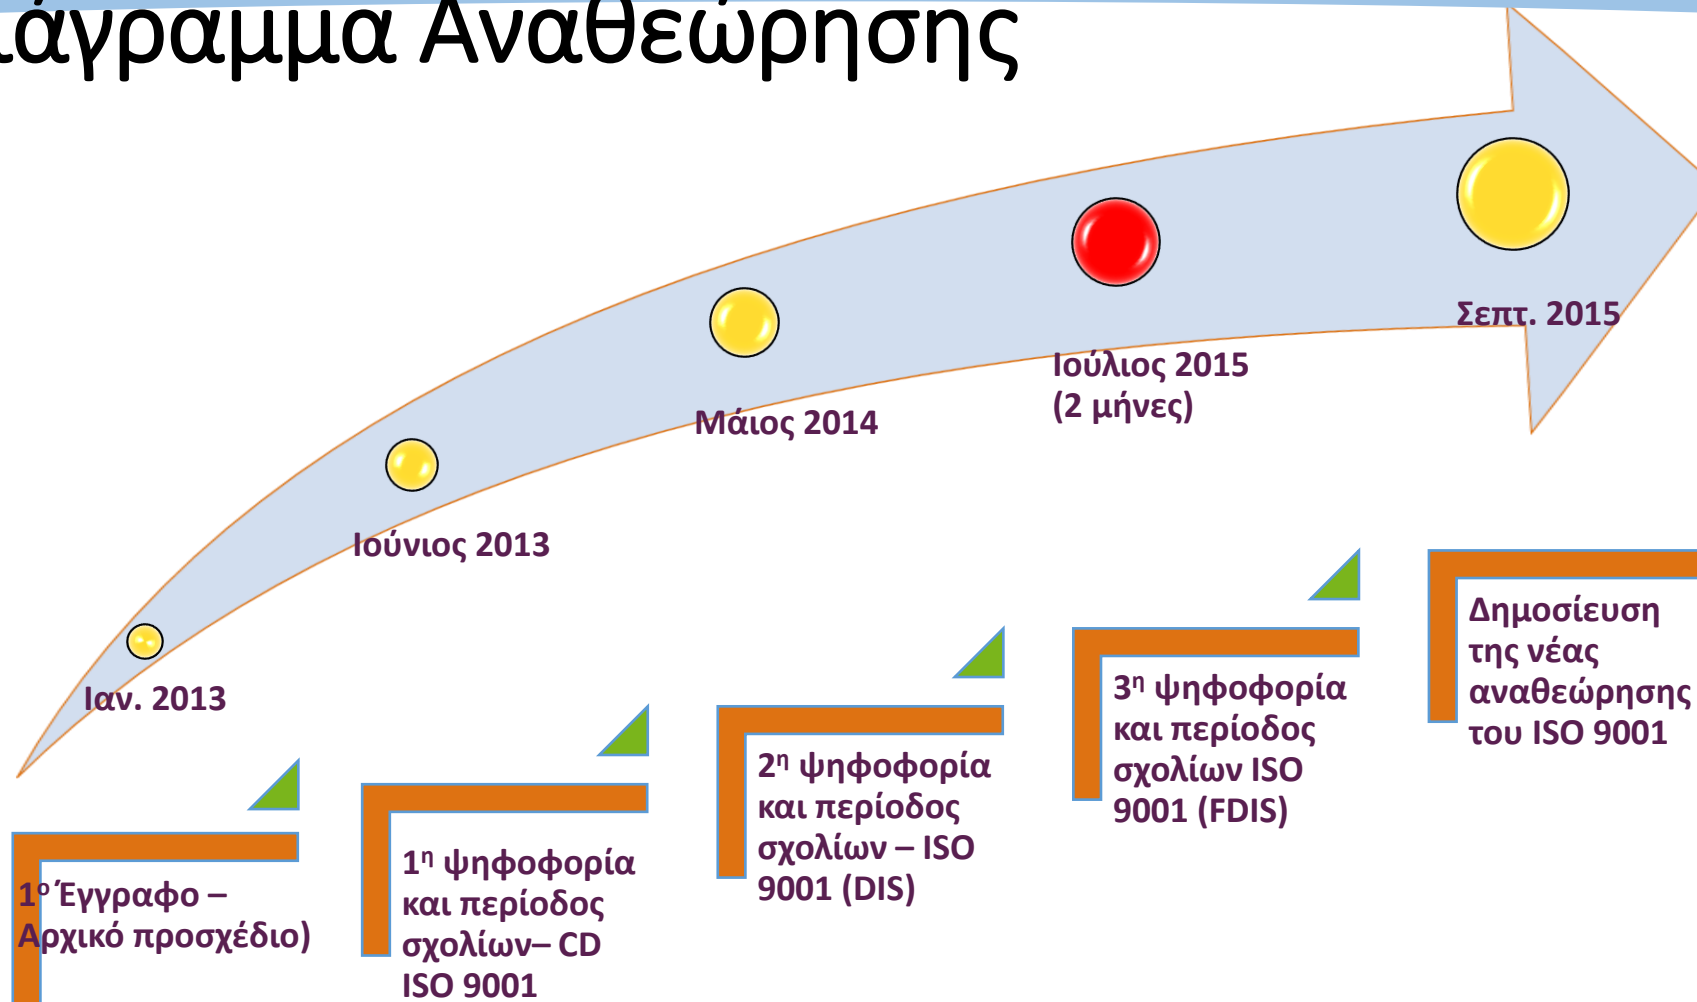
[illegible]άγραμμα Αναθεώρησης

Ιαν. 2013

Ιούνιος 2013

Μάιος 2014

Ιούλιος 2015 (2 μήνες)

Σεπτ. 2015

1ο Έγγραφο – Αρχικό προσχέδιο)

1η ψηφοφορία και περίοδος σχολίων– CD ISO 9001

2η ψηφοφορία και περίοδος σχολίων – ISO 9001 (DIS)

3η ψηφοφορία και περίοδος σχολίων ISO 9001 (FDIS)

Δημοσίευση της νέας αναθεώρησης του ISO 9001